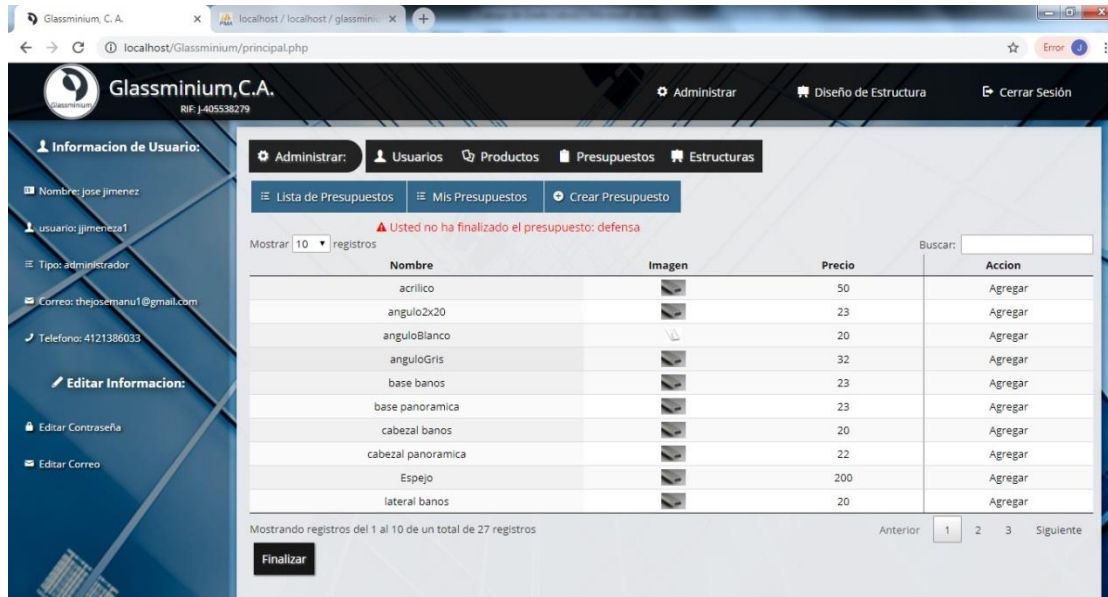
Glassminium, C. A. × localhost / localhost / glassmini ×

localhost/Glassminium/principal.php

Error J

Glassminium

Glassminium,C.A.
RIF: J-405538279

Administrar
Diseño de Estructura
Cerrar Sesión

Informacion de Usuario:

Nombre: jose jimenez

usuario: jjimeneza1

Tipo: administrador

Correo: thejosemanu1@gmail.com

Telefono: 4121386033

Editar Informacion:

Editar Contraseña

Editar Correo

Administrar: Usuarios Productos Presupuestos Estructuras

Lista de Presupuestos Mis Presupuestos Crear Presupuesto

Usted no ha finalizado el presupuesto: defensa

Mostrar 10 registros

Buscar:

| Nombre | Imagen | Precio | Accion |
|---|---|---|---|
| acrilico | | 50 | Agregar |
| angulo2x20 | | 23 | Agregar |
| anguloBlanco | | 20 | Agregar |
| anguloGris | | 32 | Agregar |
| base banos | | 23 | Agregar |
| base panoramica | | 23 | Agregar |
| cabezal banos | | 20 | Agregar |
| cabezal panoramica | | 22 | Agregar |
| Espejo | | 200 | Agregar |
| lateral banos | | 20 | Agregar |

Mostrando registros del 1 al 10 de un total de 27 registros

Anterior 1 2 3 Siguiente

Finalizar